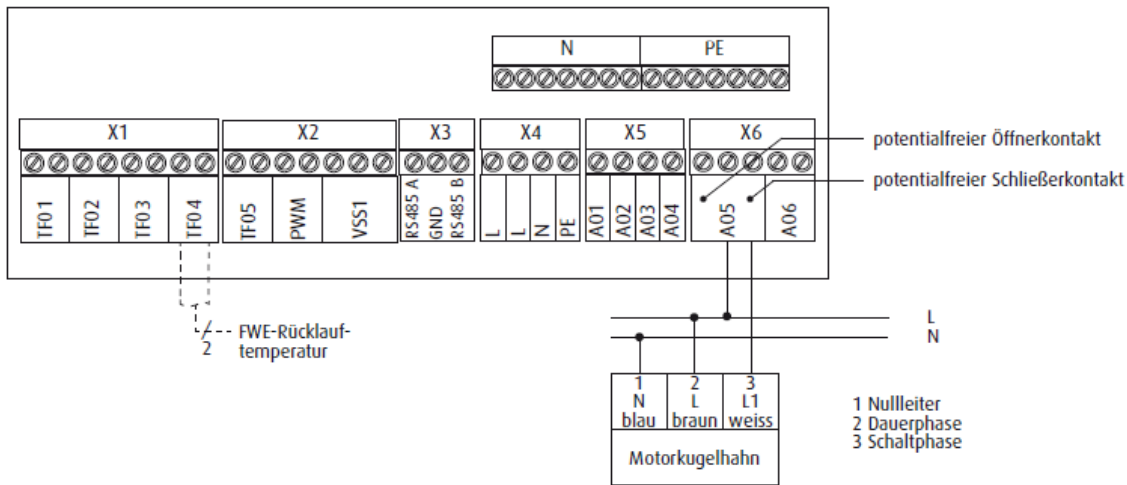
N PE

X1 X2 X3 X4 X5 X6

TF01 TF02 TF03 TF04 TF05 PWM VSS1 RS485 A GND RS485 B L L N PE A01 A02 A03 A04 A05 A06

potentialfreier Öffnerkontakt
potentialfreier Schließerkontakt

1
2
FWE-Rücklauftemperatur

L
N

| 1 N blau | 2 L braun | 3 L1 weiss |
|---|---|---|

Motorkugelhahn

1 Nullleiter
2 Dauerphase
3 Schaltphase